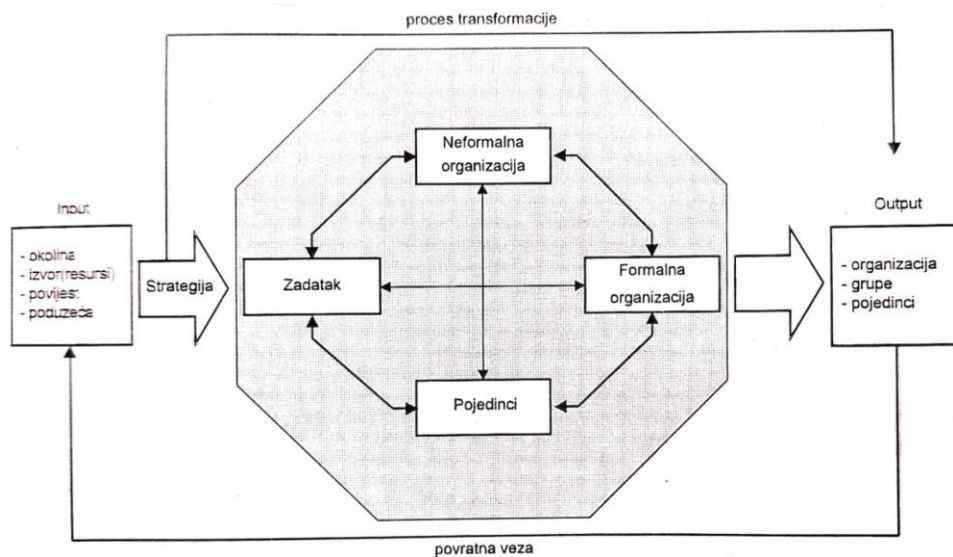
proces transformacije

Input

- okolina
- izvor(resursi)
- povijest
- poduzeća

Strategija

Neformalna organizacija

Zadatak

Formalna organizacija

Pojedinci

Output

- organizacija
- grupe
- pojedinci

povratna veza